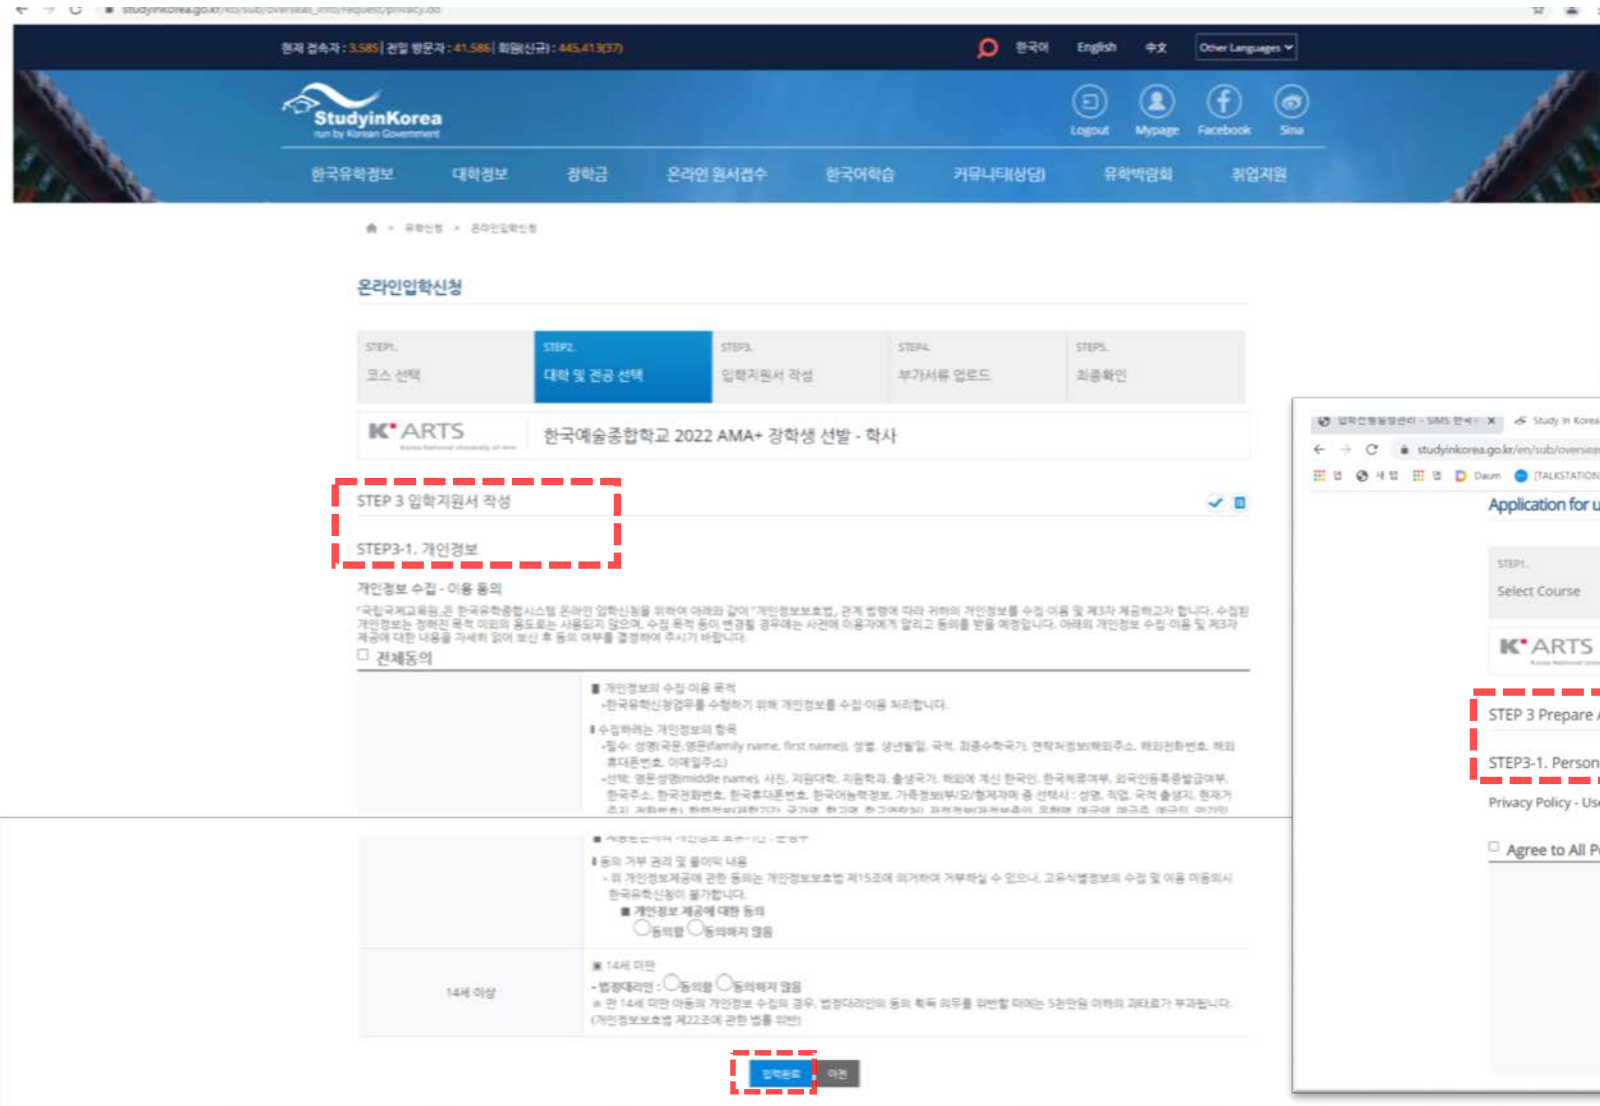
studyinkorea.go.kr/ko/sub/overseas_info/request/privacy.do

현재 접속자 : 3,585 | 전일 방문자 : 41,586 | 회원(신규) : 445,413(37)

한국어 English 中文 Other Languages

StudyinKorea
run by Korean Government

Logout Mypage Facebook Sina

한국유학정보 대학정보 장학금 온라인 원서접수 한국어학습 커뮤니티(상담) 유학박람회 취업지원

유학신청 > 온라인입학신청

온라인입학신청

| STEP1. 코스 선택 | STEP2. 대학 및 전공 선택 | STEP3. 입학지원서 작성 | STEP4. 부가서류 업로드 | STEP5. 최종확인 |
|---|---|---|---|---|

K ARTS
한국예술종합학교 2022 AMA+ 장학생 선발 - 학사

STEP 3 입학지원서 작성

STEP3-1. 개인정보

개인정보 수집 · 이용 동의

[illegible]

☐ 전체동의

■ 개인정보의 수집·이용 목적
-한국유학신청업무를 수행하기 위해 개인정보를 수집·이용 처리합니다.
■ 수집하려는 개인정보의 항목
-필수: 성명(국문,영문(family name, first name)), 성별, 생년월일, 국적, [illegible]
-선택: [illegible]

■ 동의 거부 권리 및 불이익 내용
- 위 개인정보제공에 관한 동의는 개인정보보호법 제15조에 의거하여 거부하실 수 있으나, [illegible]
■ 개인정보 제공에 대한 동의
○동의함 ○동의하지 않음

14세 이상
■ 14세 미만
- 법정대리인 : ○동의함 ○동의하지 않음
※ 만 14세 미만 아동의 개인정보 수집의 경우, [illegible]
(개인정보보호법 제22조에 관한 벌률 위반)

입력완료 이전

입학신청발급센터 - SIMS 한국 × Study in Korea
studyinkorea.go.kr/en/sub/oversea
Daum [TALKSTATION
Application for u
STEP1.
Select Course
K ARTS
STEP 3 Prepare
STEP3-1. Person
Privacy Policy - Use
Agree to All P